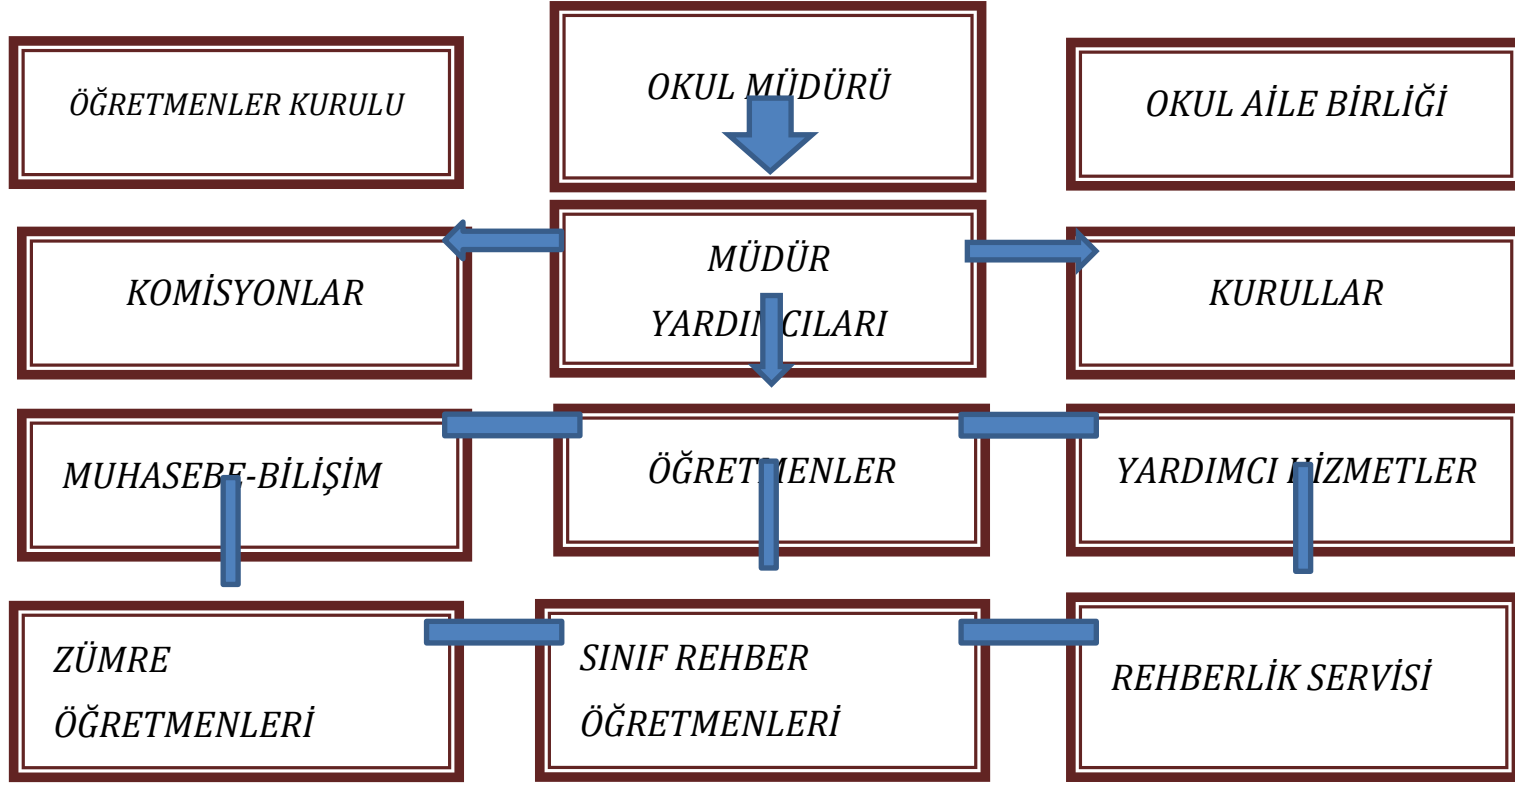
ÖĞRETMENLER KURULU

OKUL MÜDÜRÜ

OKUL AİLE BİRLİĞİ

KOMİSYONLAR

MÜDÜR YARDIMCILARI

KURULLAR

MUHASEBE-BİLİŞİM

ÖĞRETMENLER

YARDIMCI HİZMETLER

ZÜMRE ÖĞRETMENLERİ

SINIF REHBER ÖĞRETMENLERİ

REHBERLİK SERVİSİ